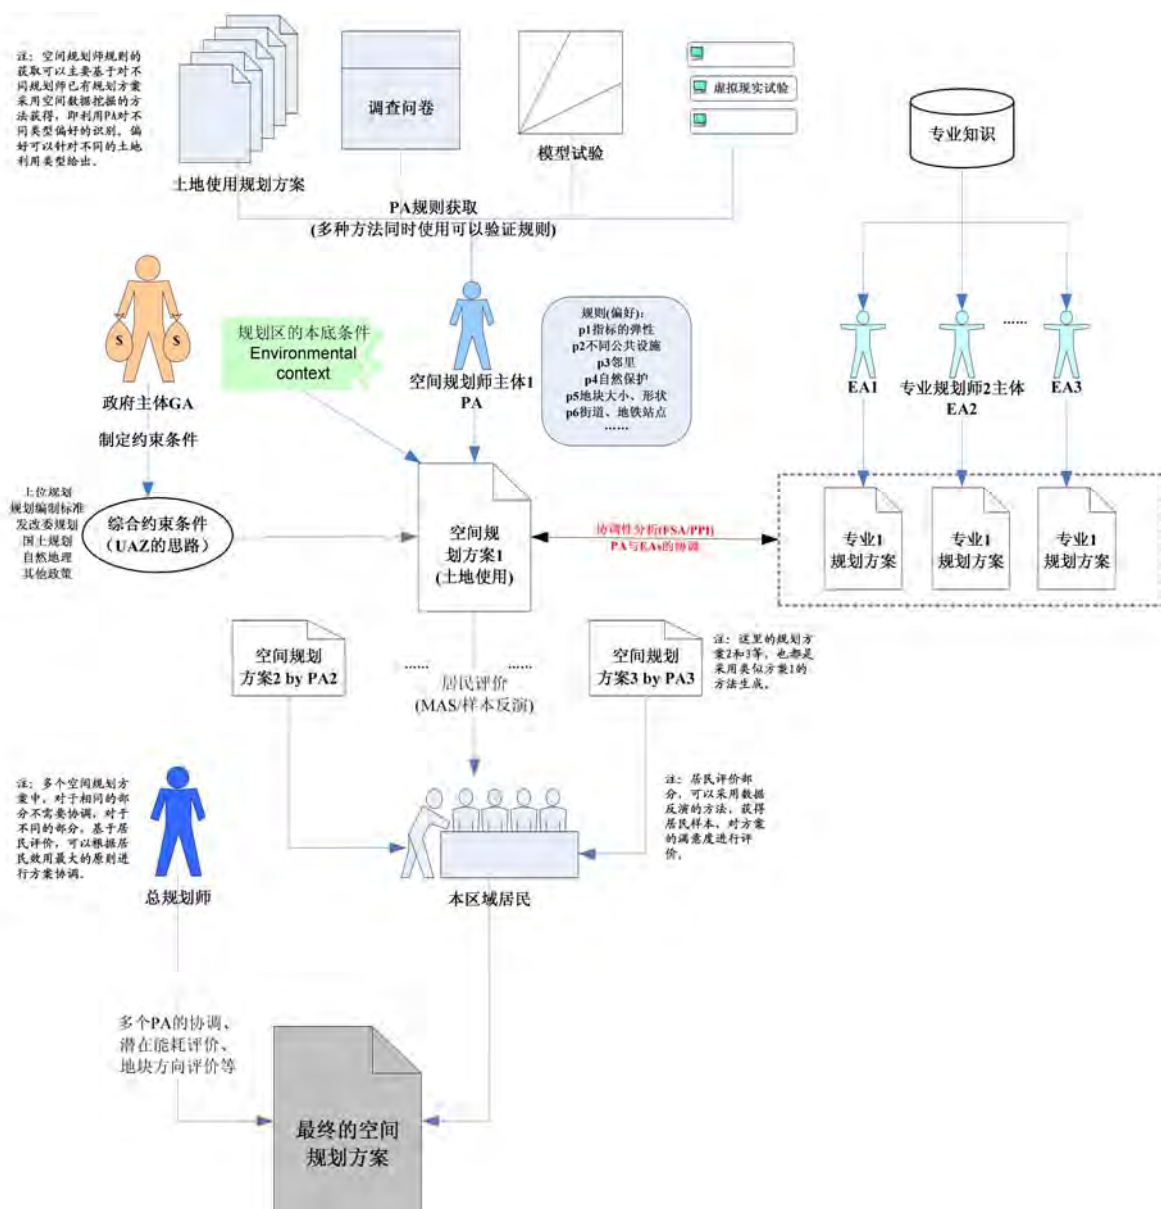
注：空间规划师规则的获取可以主要基于对不同规划师已有规划方案采用空间数据挖掘的方法获得，即利用PA对不同类型偏好的识别，偏好可以针对不同的土地利用类型给出。

土地使用规划方案

调查问卷

模型试验

虚拟现实试验

专业知识

PA规则获取
(多种方法同时使用可以验证规则)

$

$

政府主体GA

制定约束条件

规划区的本底条件
Environmental context

空间规划师主体1
PA

规则(偏好)：
p1指标的弹性
p2不同公共设施
p3邻里
p4自然保护
p5地块大小、形状
p6街道、地铁站点
……

EA1

专业规划师2主体
EA2

……

EA3

上位规划
规划编制标准
发改委规划
国土规划
自然地理
其他政策

综合约束条件
(UAZ的思路)

空间规划方案1
(土地使用)

协调性分析(FSA/PPI)
PA与EAs的协调

专业1
规划方案

专业1
规划方案

专业1
规划方案

空间规划
方案2 by PA2

……

……

居民评价
(MAS/样本反演)

空间规划
方案3 by PA3

注：这里的规划方案2和3等，也都是采用类似方案1的方法生成。

注：多个空间规划方案中，对于相同的部分不需要协调，对于不同的部分，基于居民评价，可以根据居民效用最大的原则进行方案协调。

总规划师

注：居民评价部分，可以采用数据反演的方法，获得居民样本，对方案的满意度进行评价。

本区域居民

多个PA的协调、
潜在能耗评价、
地块方向评价等

最终的空间
规划方案